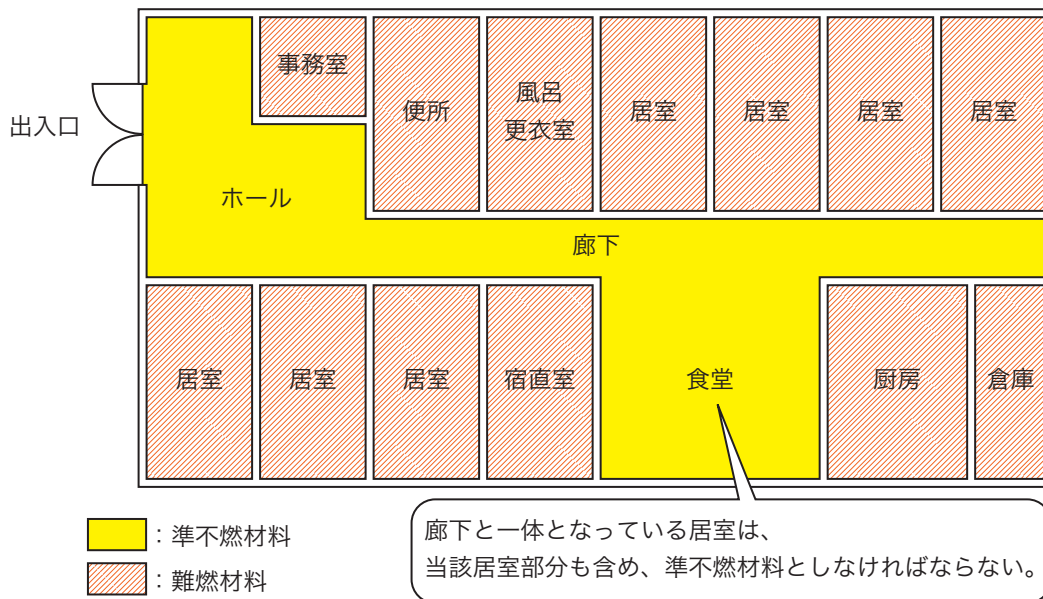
出入口

事務室

便所

風呂
更衣室

居室

居室

居室

居室

ホール

廊下

居室

居室

居室

宿直室

食堂

厨房

倉庫

：準不燃材料

：難燃材料

廊下と一体となっている居室は、
当該居室部分も含め、準不燃材料としなければならない。